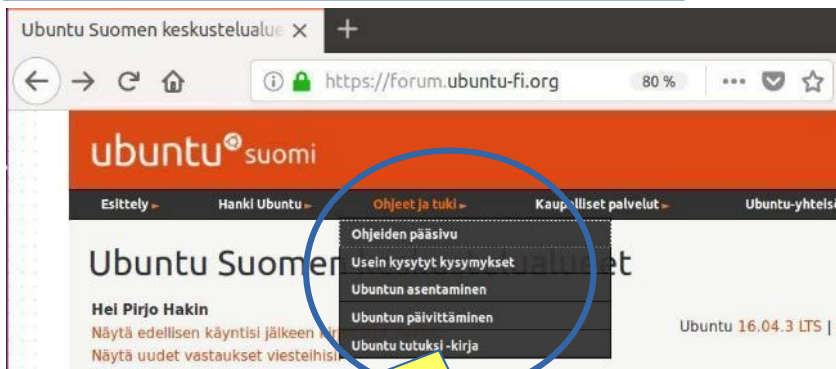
Ubuntu Suomen keskustelualue ×
+
https://forum.ubuntu-fi.org
80 %
•••

ubuntu suomi

Esittely ▸ Hanki Ubuntu ▸ Ohjeet ja tuki ▸ Kaupalliset palvelut ▸ Ubuntu-yhteis

Ohjeiden pääsivu
Usein kysytyt kysymykset
Ubuntun asentaminen
Ubuntun päivittäminen
Ubuntu tutuksi -kirja

Ubuntu Suomen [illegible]alueet

Hei Pirjo Hakin
Näytä edellisen käyntisi jälkeen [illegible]
Näytä uudet vastaukset viesteihisi

Ubuntu 16.04.3 LTS |